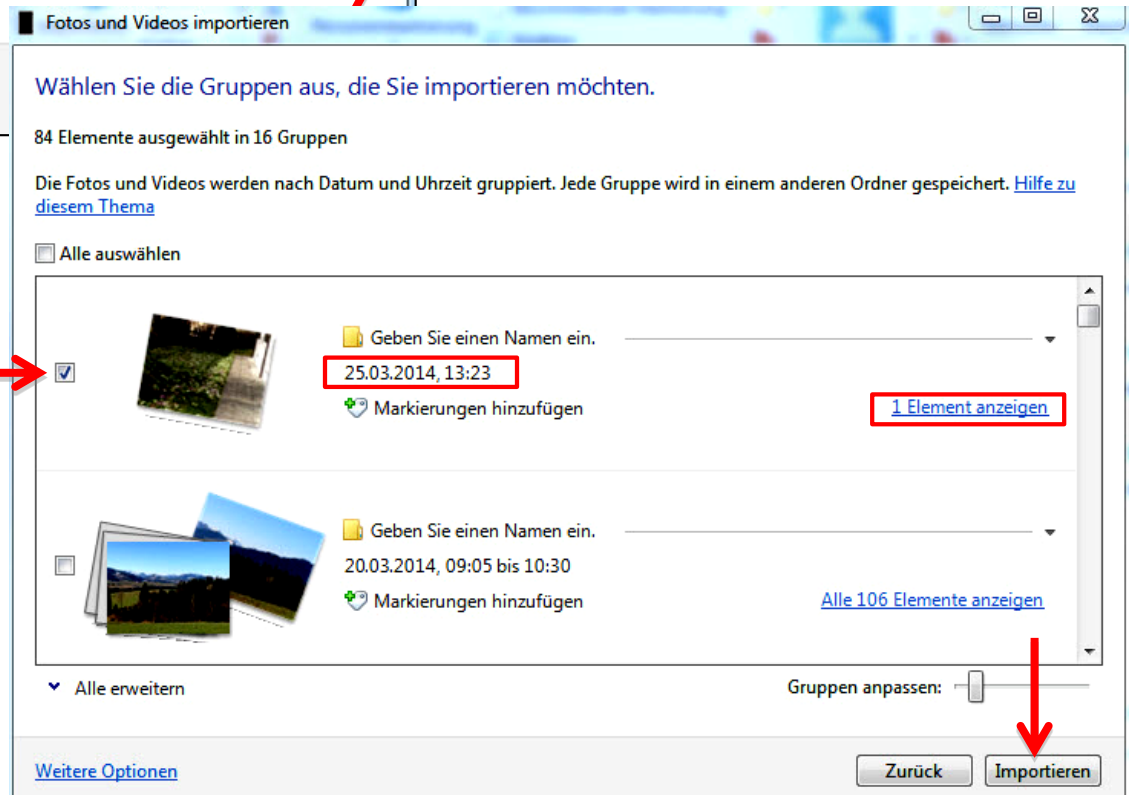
Fotos und Videos importieren

Wählen Sie die Gruppen aus, die Sie importieren möchten.

84 Elemente ausgewählt in 16 Gruppen

Die Fotos und Videos werden nach Datum und Uhrzeit gruppiert. Jede Gruppe wird in einem anderen Ordner gespeichert. Hilfe zu diesem Thema

Alle auswählen

Geben Sie einen Namen ein.

25.03.2014, 13:23

Markierungen hinzufügen

1 Element anzeigen

Geben Sie einen Namen ein.

20.03.2014, 09:05 bis 10:30

Markierungen hinzufügen

Alle 106 Elemente anzeigen

Alle erweitern

Gruppen anpassen:

Weitere Optionen

Zurück

Importieren